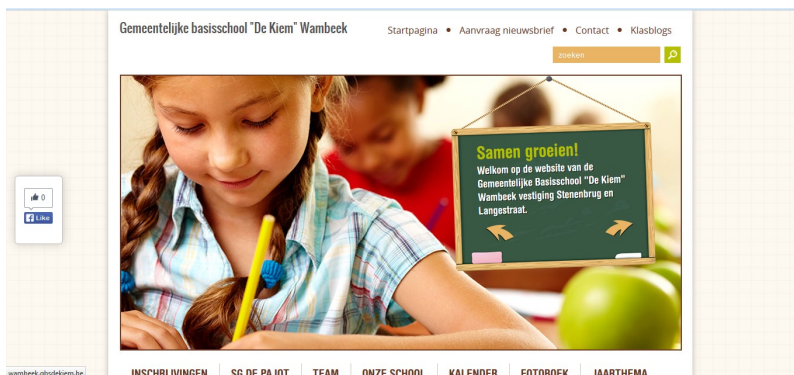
Gemeentelijke basisschool "De Kiem" Wambeek

Startpagina • Aanvraag nieuwsbrief • Contact • Klasblogs

zoeken

0

Like

Samen groeien!

Welkom op de website van de Gemeentelijke Basisschool "De Kiem" Wambeek vestiging Stenenbrug en Langestraat.

INSCHRIJVINGEN SG DE PAJOT TEAM ONZE SCHOOL KALENDER FOTOBOEK JAARTHEMA

wambeek.gbsdekiem.be